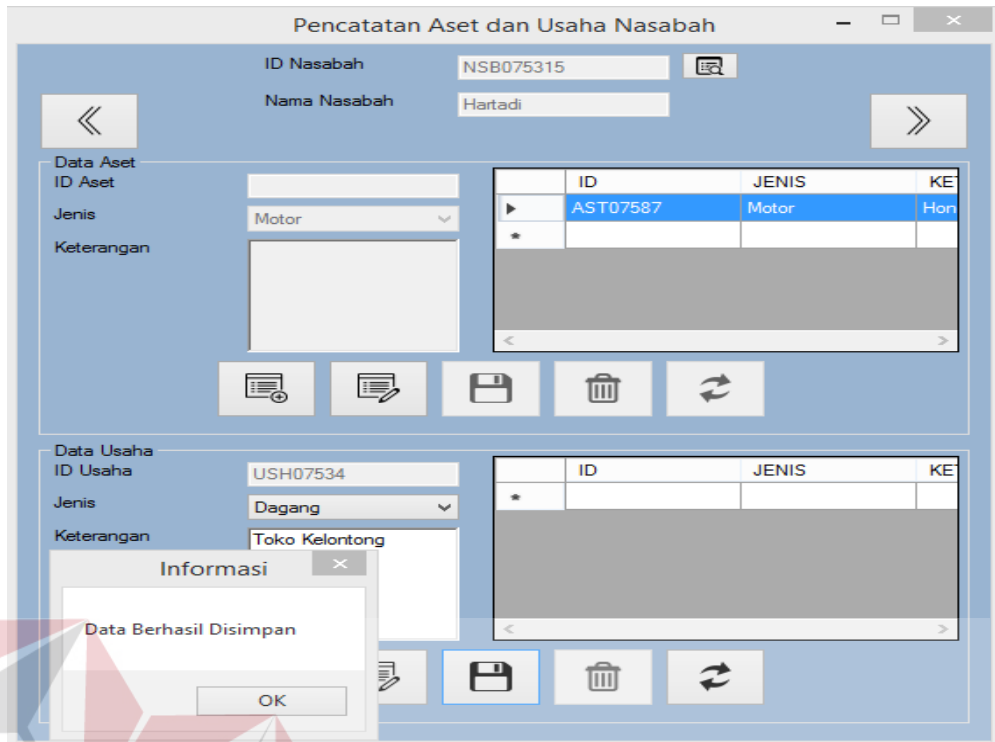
Pencatatan Aset dan Usaha Nasabah

ID Nasabah NSB075315

Nama Nasabah Hartadi

《 》

Data Aset

ID Aset

Jenis Motor

Keterangan

| | ID | JENIS | KE |
|---|---|---|---|
| ▶ | AST07587 | Motor | Hon |
| * | | | |

Data Usaha

ID Usaha USH07534

Jenis Dagang

Keterangan Toko Kelontong

| | ID | JENIS | KE |
|---|---|---|---|
| * | | | |

Informasi

Data Berhasil Disimpan

OK